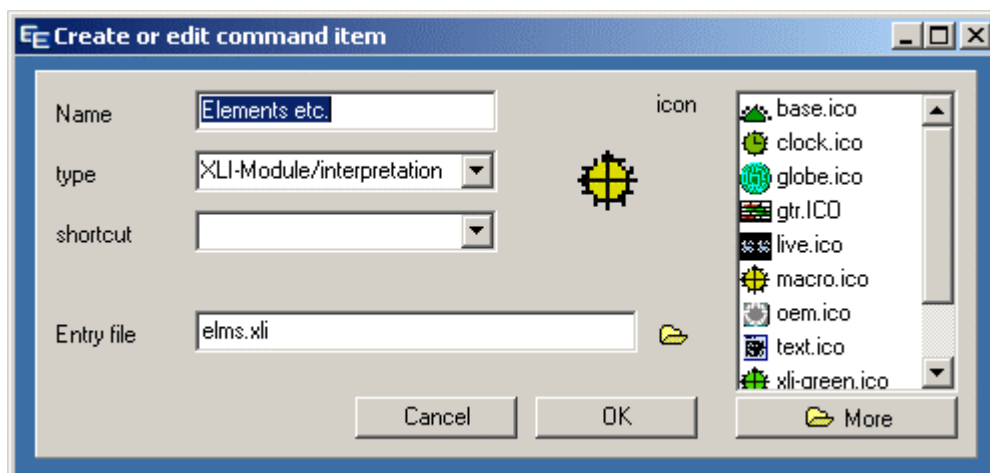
Create or edit command item

Name
Elements etc.

type
XLI-Module/interpretation

shortcut

Entry file
elms.xli

icon
base.ico
clock.ico
globe.ico
gtr.ICO
live.ico
macro.ico
oem.ico
text.ico
xli-green.ico

Cancel
OK
More